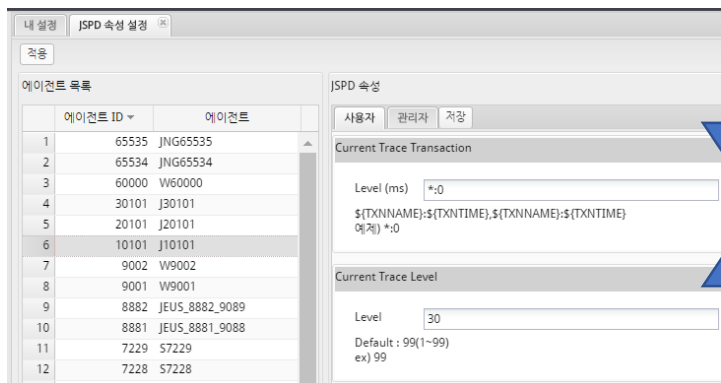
내 설정 | JSPD 속성 설정

적용

에이전트 목록

| | 에이전트 ID | 에이전트 |
|---|---|---|
| 1 | 65535 | JNG65535 |
| 2 | 65534 | JNG65534 |
| 3 | 60000 | W60000 |
| 4 | 30101 | J30101 |
| 5 | 20101 | J20101 |
| 6 | 10101 | J10101 |
| 7 | 9002 | W9002 |
| 8 | 9001 | W9001 |
| 9 | 8882 | JEUS_8882_9089 |
| 10 | 8881 | JEUS_8881_9088 |
| 11 | 7229 | S7229 |
| 12 | 7228 | S7228 |

JSPD 속성

사용자 | 관리자 | 저장

Current Trace Transaction

Level (ms) *:0

${TXNNAME}:${TXNTIME},${TXNNAME}:${TXNTIME}
예제) *:0

Current Trace Level

Level 30

Default : 99(1~99)
ex) 99